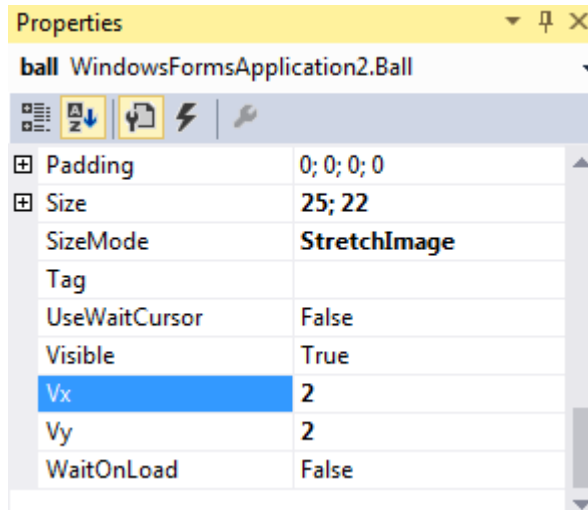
Properties

ball WindowsFormsApplication2.Ball

| | |
|---|---|
| ⊞ Padding | 0; 0; 0; 0 |
| ⊞ Size | 25; 22 |
| SizeMode | StretchImage |
| Tag | |
| UseWaitCursor | False |
| Visible | True |
| Vx | 2 |
| Vy | 2 |
| WaitOnLoad | False |